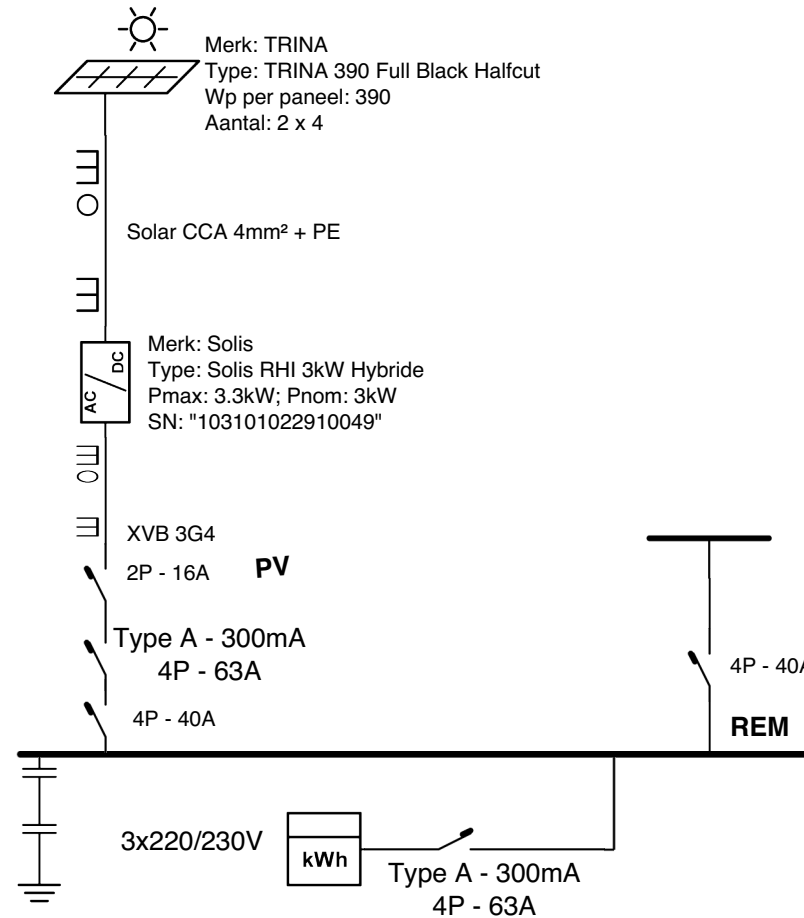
Merk: TRINA
Type: TRINA 390 Full Black Halfcut
Wp per paneel: 390
Aantal: 2 x 4

Solar CCA 4mm² + PE

Merk: Solis
Type: Solis RHI 3kW Hybride
Pmax: 3.3kW; Pnom: 3kW
SN: "103101022910049"

AC
DC

XVB 3G4

2P - 16A

PV

Type A - 300mA
4P - 63A

4P - 40A

4P - 40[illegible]

REM

3x220/230V

kWh

Type A - 300mA
4P - 63A